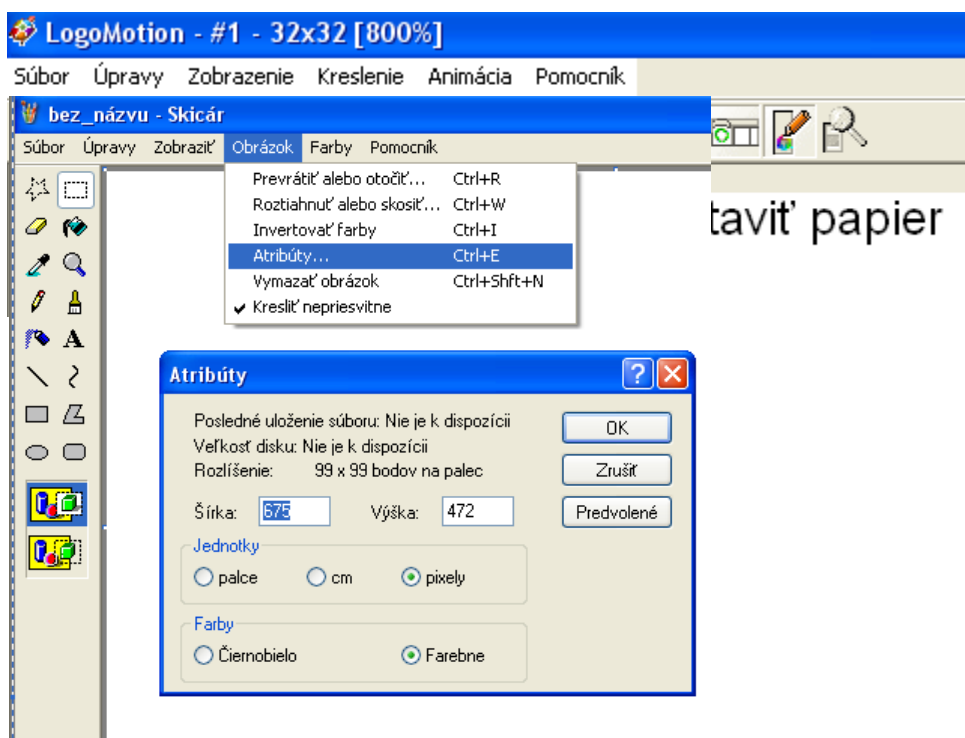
LogoMotion - #1 - 32x32 [800%]

Súbor Úpravy Zobrazenie Kreslenie Animácia Pomocník

bez_názvu - Skicár

Súbor Úpravy Zobraziť Obrázok Farby Pomocník

Prevrátiť alebo otočiť... Ctrl+R
Roztiahnuť alebo skosiť... Ctrl+W
Invertovať farby Ctrl+I
Atribúty... Ctrl+E
Vymazať obrázok Ctrl+Shft+N
Kresliť nepriesvitne

taviť papier

Atribúty

Posledné uloženie súboru: Nie je k dispozícii
Veľkosť disku: Nie je k dispozícii
Rozlíšenie: 99 x 99 bodov na palec

Šírka: 675 Výška: 472

Jednotky
palce cm pixely

Farby
Čiernobielo Farebne

OK
Zrušiť
Predvolené